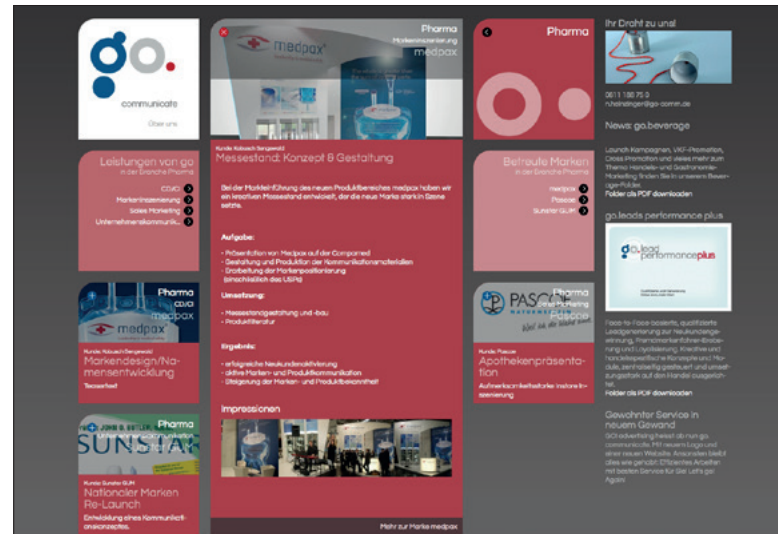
go.
communicate
Über uns

Leistungen von go
in der Branche Pharma
CD/CI
Markeninszenierung
Sales Marketing
Unternehmenskommunik...

Pharma
CD/CI
medpax
medpax
Kunde: Kobusch Sengewald
Markendesign/Namensentwicklung
Teaser-text

Pharma
Unternehmenskommunikation
Sunstar GUM
SUNSTAR
Kunde: Sunstar GUM
Nationaler Marken Re-Launch
Entwicklung eines Kommunikationskonzeptes.

Pharma
Markeninszenierung
medpax
medpax
Kunde: Kobusch Sengewald
Messestand: Konzept & Gestaltung

Bei der Markteinführung des neuen Produktbereiches medpax haben wir ein kreatives Messestand entwickelt, der die neue Marke stark in Szene setzte.

Aufgabe:
- Präsentation von Medpax auf der Compamed
- Gestaltung und Produktion der Kommunikationsmaterialien
- Erarbeitung der Markenpositionierung (einschließlich des USPs)

Umsetzung:
- Messestandgestaltung und -bau
- Produktliteratur

Ergebnis:
- erfolgreiche Neukundenakquisition
- aktive Marken- und Produktkommunikation
- Steigerung der Marken- und Produktbekanntheit

Impressionen

Mehr zur Marke medpax

Pharma

Betreute Marken
in der Branche Pharma
medpax
Pascoe
Sunstar GUM

Pharma
Sales Marketing
Pascoe
PASCOE
Kunde: Pascoe
Apothekenpräsentation
Aufmerksamkeitsstarke Instore-Inszenierung

Ihr Draht zu uns!
0611 138 75 0
n.heinzinger@go-comm.de

News: go.beverage
Launch Kampagnen, VKF-Promotion, Cross Promotion und vieles mehr zum Thema Handels- und Gastronomie-Marketing finden Sie in unserem Beverage-Folder.
Folder als PDF downloaden

go.leads performance plus
go.lead performance plus
Face-to-Face-basierte, qualifizierte Leadgenerierung zur Neukundengewinnung, Premiumkartenführer-Erstellung und Loyalisierung. Kreative und handelsspezifische Konzepte und Module, zeitnah gesteuert und umsetzungsstark auf den Handel ausgerichtet.
Folder als PDF downloaden

Gewohnter Service in neuem Gewand
GO! advertising heisst ab nun go. communicate. Mit neuem Logo und einer neuen Website. Ansonsten bleibt alles wie gehabt: Effizientes Arbeiten mit bestem Service für Sie! Let's go! Again!